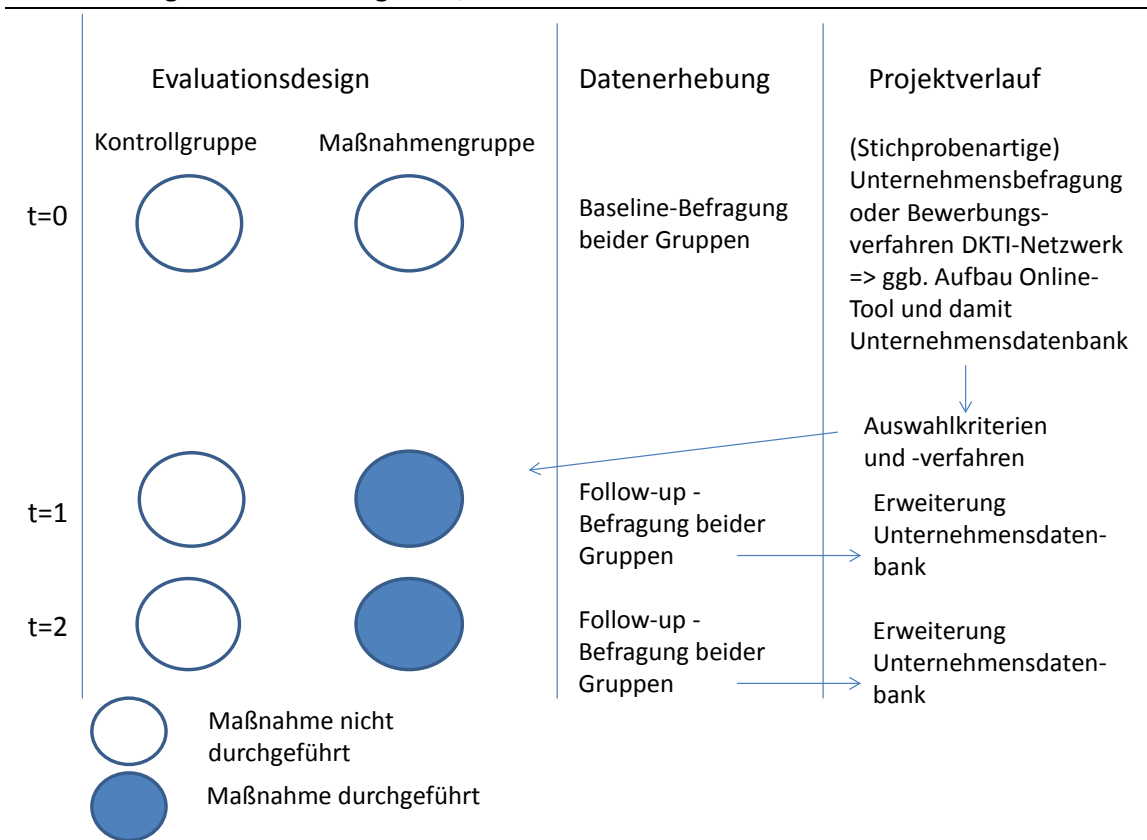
Evaluationsdesign

Datenerhebung

Projektverlauf

Kontrollgruppe

Maßnahmengruppe

t=0

Baseline-Befragung beider Gruppen

(Stichprobenartige) Unternehmensbefragung oder Bewerbungsverfahren DKTI-Netzwerk => ggb. Aufbau Online-Tool und damit Unternehmensdatenbank

Auswahlkriterien und -verfahren

t=1

Follow-up - Befragung beider Gruppen

Erweiterung Unternehmensdatenbank

t=2

Follow-up - Befragung beider Gruppen

Erweiterung Unternehmensdatenbank

Maßnahme nicht durchgeführt

Maßnahme durchgeführt